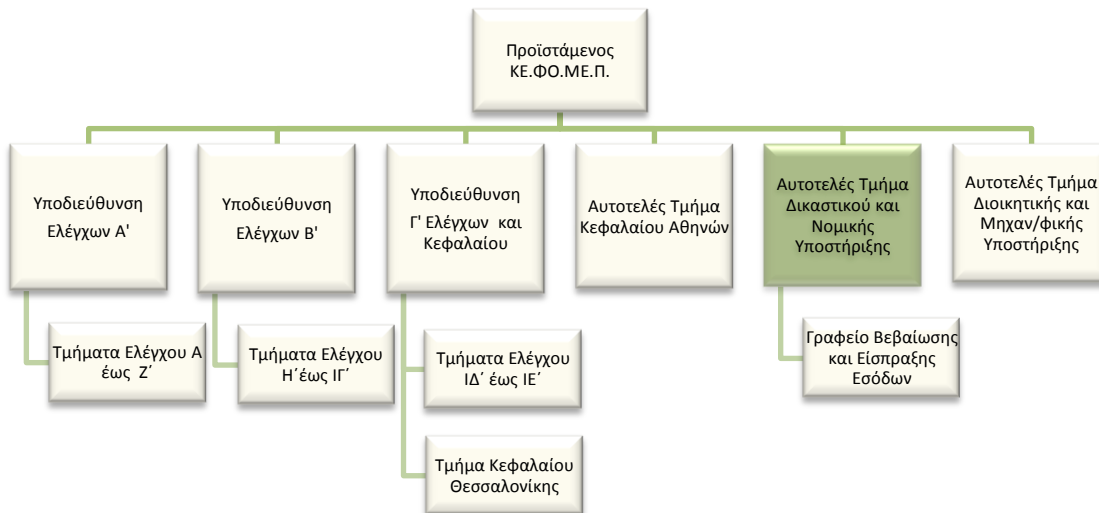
Προϊστάμενος ΚΕ.ΦΟ.ΜΕ.Π.

Υποδιεύθυνση Ελέγχων Α'

Τμήματα Ελέγχου Α έως Ζ΄

Υποδιεύθυνση Ελέγχων Β'

Τμήματα Ελέγχου Η΄έως ΙΓ΄

Υποδιεύθυνση Γ' Ελέγχων και Κεφαλαίου

Τμήματα Ελέγχου ΙΔ΄ έως ΙΕ΄

Τμήμα Κεφαλαίου Θεσσαλονίκης

Αυτοτελές Τμήμα Κεφαλαίου Αθηνών

Αυτοτελές Τμήμα Δικαστικού και Νομικής Υποστήριξης

Γραφείο Βεβαίωσης και Είσπραξης Εσόδων

Αυτοτελές Τμήμα Διοικητικής και Μηχαν/φικής Υποστήριξης